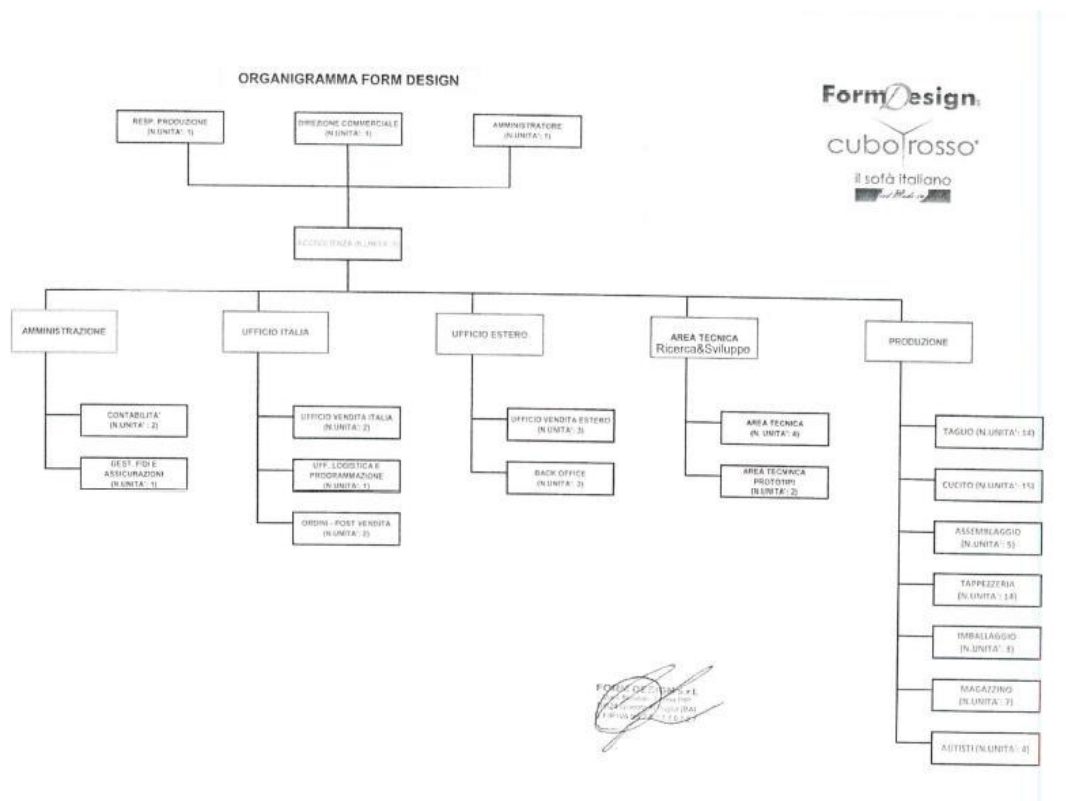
ORGANIGRAMMA FORM DESIGN

FormDesign

cubo rosso

il sofà italiano

RESP. PRODUZIONE (N.UNITA': 1)

DIREZIONE COMMERCIALE (N.UNITA': 1)

AMMINISTRATORE (N.UNITA': 1)

ACCOGLIENZA (N.UNITA': 1)

AMMINISTRAZIONE

CONTABILITA' (N.UNITA' : 2)

GEST. FIDI E ASSICURAZIONI (N.UNITA': 1)

UFFICIO ITALIA

UFFICIO VENDITA ITALIA (N.UNITA': 2)

UFF. LOGISTICA E PROGRAMMAZIONE (N.UNITA': 1)

ORDINI - POST VENDITA (N.UNITA': 2)

UFFICIO ESTERO

UFFICIO VENDITA ESTERO (N.UNITA': 3)

BACK OFFICE (N.UNITA': 3)

AREA TECNICA Ricerca&Sviluppo

AREA TECNICA (N. UNITA': 4)

AREA TECNICA PROTOTIPI (N.UNITA': 2)

PRODUZIONE

TAGLIO (N.UNITA': 14)

CUCITO (N.UNITA': 15)

ASSEMBLAGGIO (N.UNITA': 5)

TAPPEZZERIA (N.UNITA': 14)

IMBALLAGGIO (N.UNITA': 3)

MAGAZZINO (N.UNITA': 7)

AUTISTI (N.UNITA': 4)

FORM DESIGN s.r.l. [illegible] P.IVA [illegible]